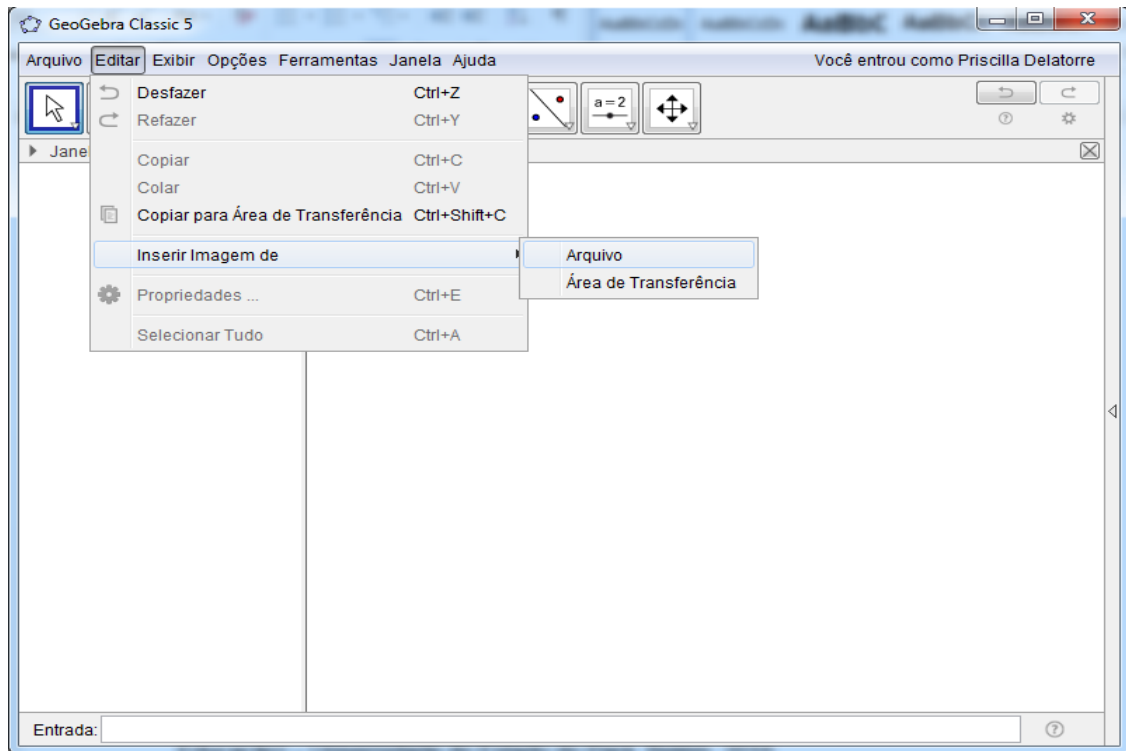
GeoGebra Classic 5

Arquivo Editar Exibir Opções Ferramentas Janela Ajuda

Você entrou como Priscilla Delatorre

Desfazer Ctrl+Z
Refazer Ctrl+Y
Copiar Ctrl+C
Colar Ctrl+V
Copiar para Área de Transferência Ctrl+Shift+C
Inserir Imagem de
Propriedades ... Ctrl+E
Selecionar Tudo Ctrl+A

Arquivo
Área de Transferência

a = 2

Jane

Entrada: